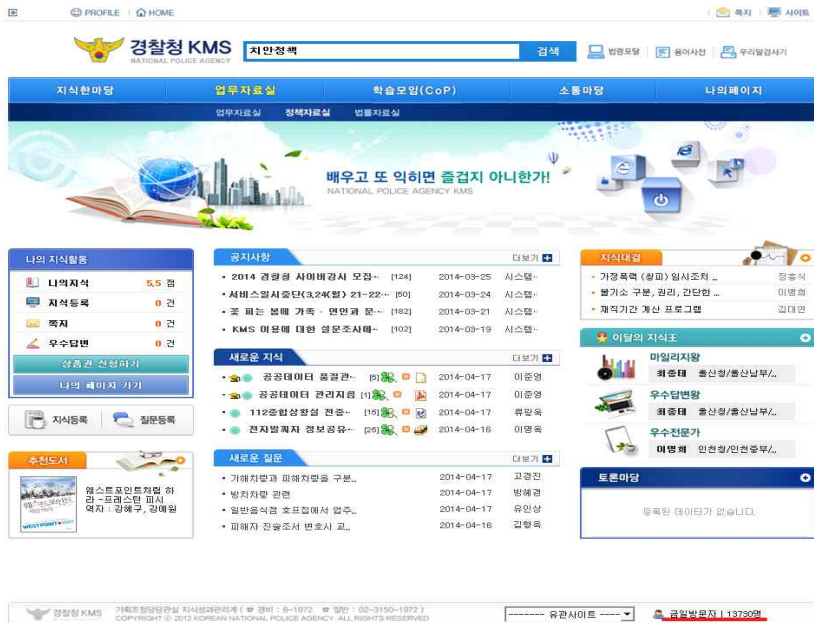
PROFILE | HOME

쪽지 | 사이트

경찰청 KMS
NATIONAL POLICE AGENCY

치안정책

검색

법령포털 | 용어사전 | 우리말검사기

지식한마당 | 업무자료실 | 학습모임(CoP) | 소통마당 | 나의페이지

업무자료실 | 정책자료실 | 법률자료실

배우고 또 익히면 즐겁지 아니한가!
NATIONAL POLICE AGENCY KMS

나의 지식활동

| | |
|---|---|
| 나의지식 | 5.5 점 |
| 지식등록 | 0 건 |
| 쪽지 | 0 건 |
| 우수답변 | 0 건 |

상품권 신청하기

나의 페이지 가기

지식등록 | 질문등록

추천도서

웨스트포인트처럼 하라 -프레스턴 피시
역자 : 강혜구, 강예원

공지사항 더보기

| | | | |
|---|---|---|---|
| 2014 경찰청 사이버감사 모집·· | [124] | 2014-03-25 | 시스템·· |
| 서비스일시중단(3.24(월) 21-22·· | [50] | 2014-03-24 | 시스템·· |
| 꽃 피는 봄에 가족 · 연인과 문·· | [182] | 2014-03-21 | 시스템·· |
| KMS 이용에 대한 설문조사해·· | [102] | 2014-03-19 | 시스템·· |

새로운 지식 더보기

| | | | |
|---|---|---|---|
| 공공데이터 품질관·· | [5] | 2014-04-17 | 이준영 |
| 공공데이터 관리지침 | [1] | 2014-04-17 | 이준영 |
| 112종합상황실 전종·· | [15] | 2014-04-17 | 류광욱 |
| 전자발찌자 정보공유·· | [25] | 2014-04-16 | 이명옥 |

새로운 질문 더보기

| | | |
|---|---|---|
| 가해차량과 피해차량을 구분.. | 2014-04-17 | 고경진 |
| 방치차량 관련 | 2014-04-17 | 방혜경 |
| 일반음식점 호프집에서 업주.. | 2014-04-17 | 유인상 |
| 피해자 진술조서 변호사 교.. | 2014-04-16 | 김형욱 |

지식대결

| | |
|---|---|
| 가정폭력 (창피) 임시조치 .. | 장홍식 |
| 물기소 구분, 권리, 간단한 .. | 이명희 |
| 재직기간 계산 프로그램 | 김대연 |

이달의 지식王

마일리지왕
최종태 울산청/울산남부/..

우수답변왕
최종태 울산청/울산남부/..

우수전문가
이명희 인천청/인천중부/..

토론마당

등록된 데이타가 없습니다.

경찰청 KMS 기획조정담당관실 지식정책관리계 ( ☎ 경비 : 8-1972 ☎ 일반 : 02-3150-1972 )
COPYRIGHT © 2012 KOREAN NATIONAL POLICE AGENCY. ALL RIGHTS RESERVED

------- 유관사이트 -----

금일방문자 | 13730명